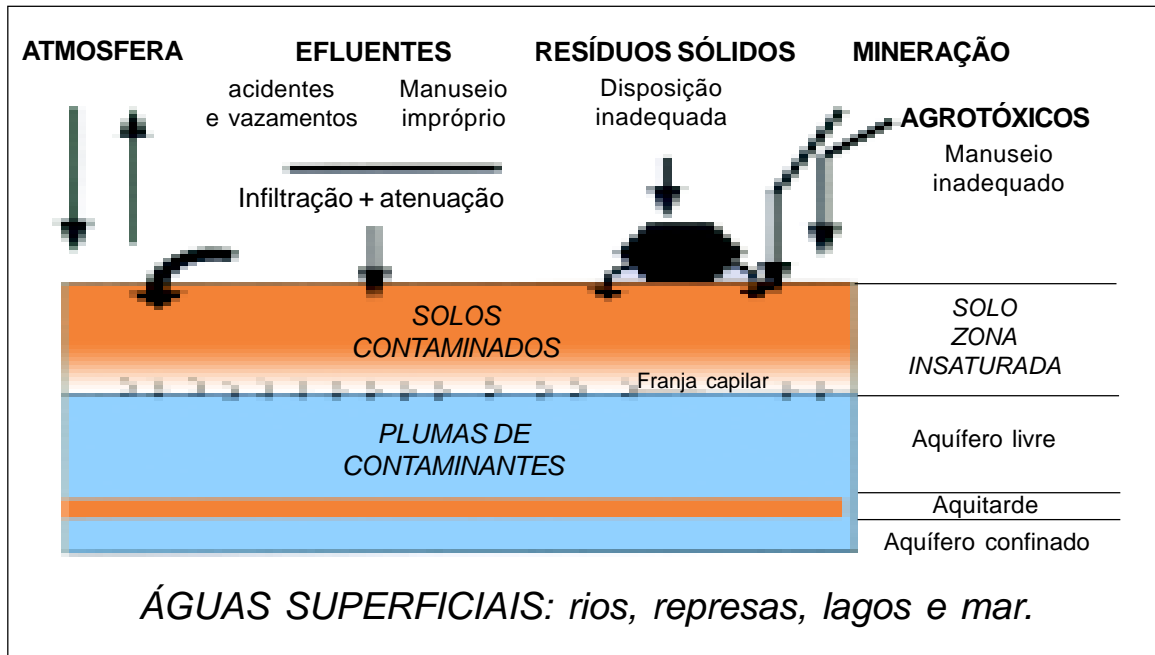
ATMOSFERA

EFLUENTES

acidentes e vazamentos

Manuseio impróprio

Infiltração + atenuação

RESÍDUOS SÓLIDOS

Disposição inadequada

MINERAÇÃO

AGROTÓXICOS

Manuseio inadequado

SOLOS CONTAMINADOS

Franja capilar

SOLO ZONA INSATURADA

PLUMAS DE CONTAMINANTES

Aquífero livre

Aquitarde

Aquífero confinado

ÁGUAS SUPERFICIAIS: rios, represas, lagos e mar.